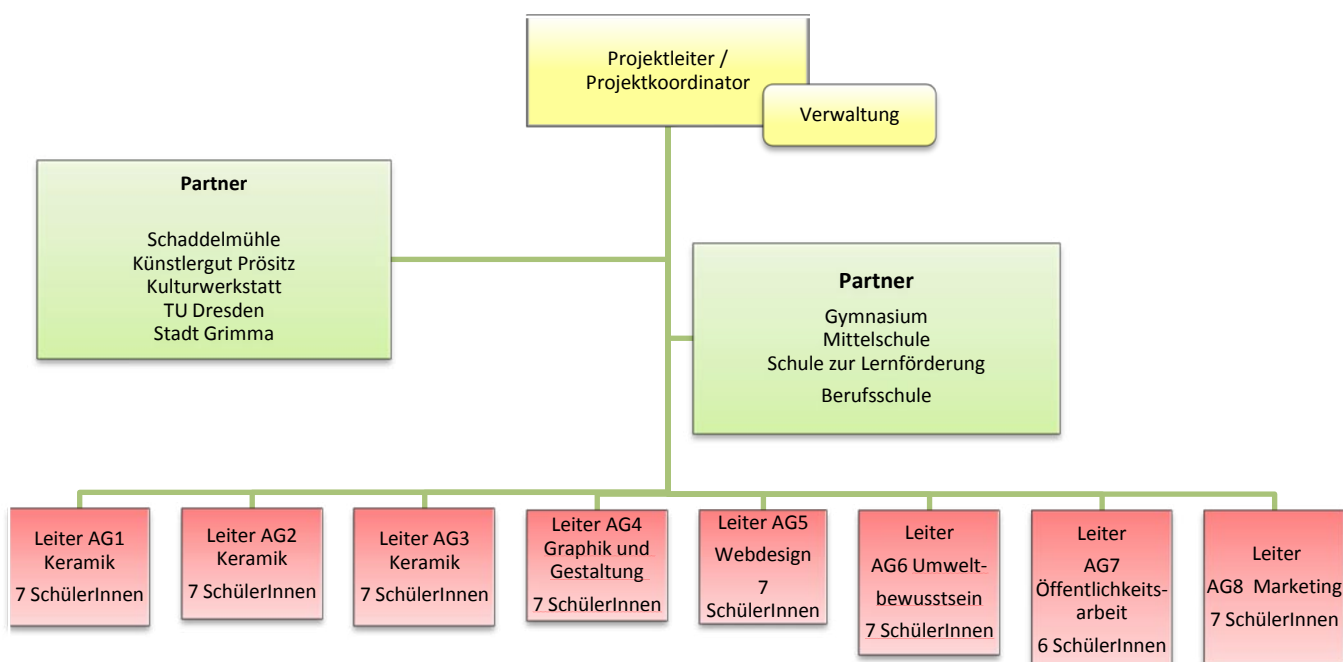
Projektleiter / Projektkoordinator

Verwaltung

Partner

Schaddelmühle
Künstlergut Prösitz
Kulturwerkstatt
TU Dresden
Stadt Grimma

Partner

Gymnasium
Mittelschule
Schule zur Lernförderung
Berufsschule

Leiter AG1 Keramik
7 SchülerInnen

Leiter AG2 Keramik
7 SchülerInnen

Leiter AG3 Keramik
7 SchülerInnen

Leiter AG4 Graphik und Gestaltung
7 SchülerInnen

Leiter AG5 Webdesign
7 SchülerInnen

Leiter AG6 Umweltbewusstsein
7 SchülerInnen

Leiter AG7 Öffentlichkeitsarbeit
6 SchülerInnen

Leiter AG8 Marketing
7 SchülerInnen